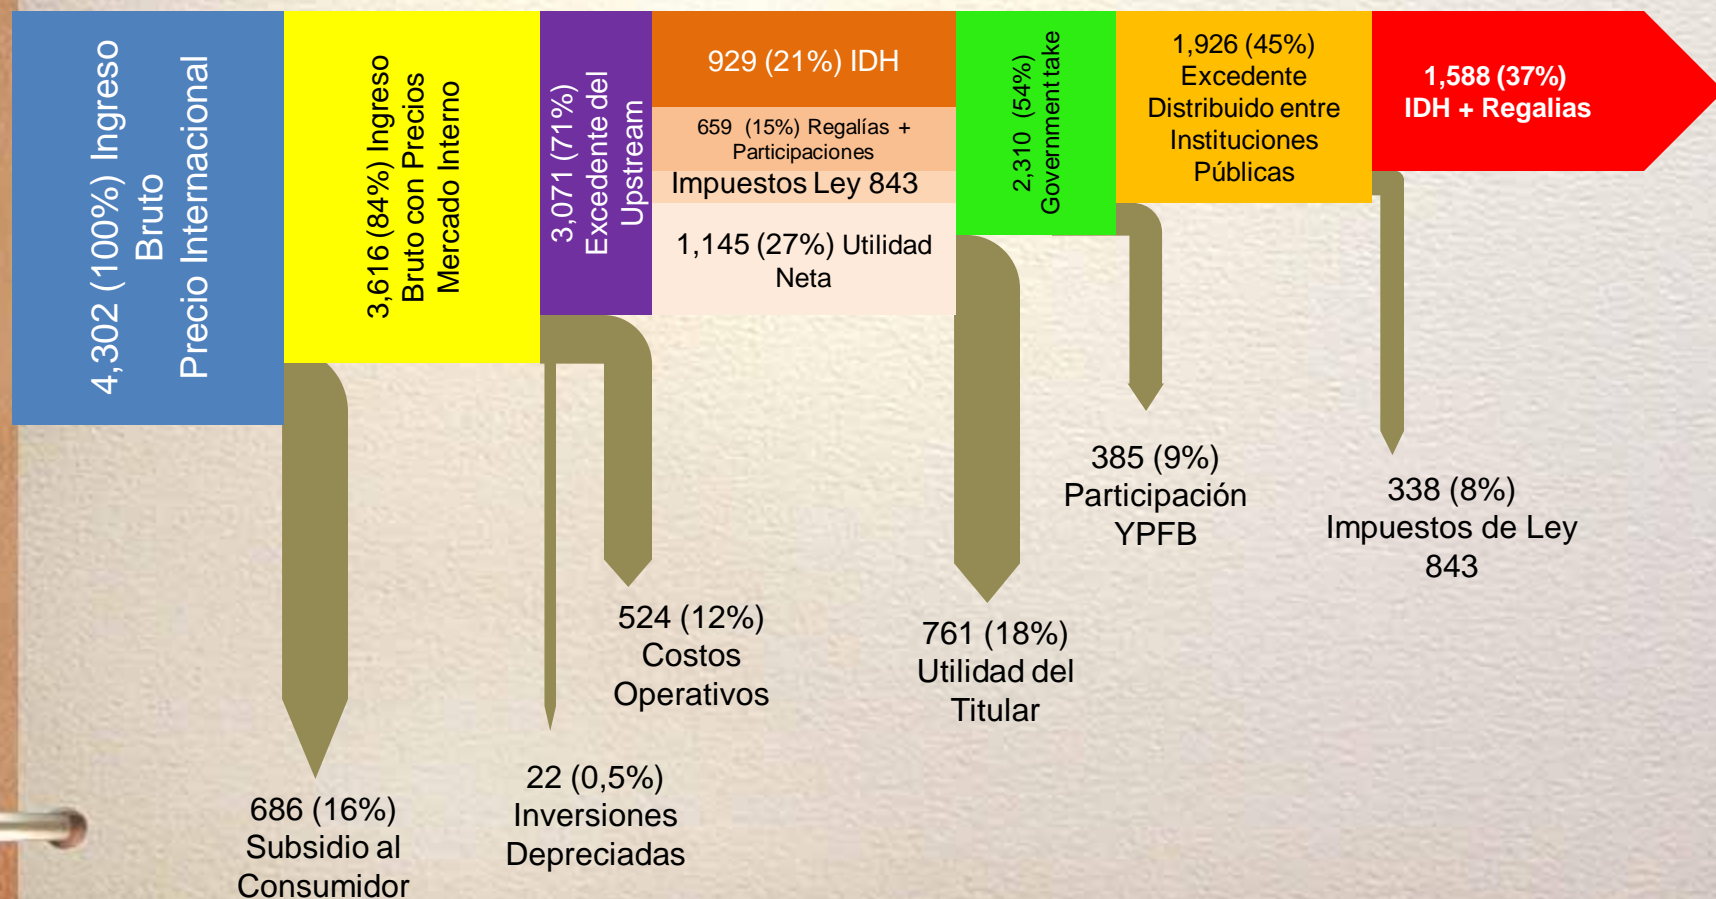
4,302 (100%) Ingreso Bruto Precio Internacional

3,616 (84%) Ingreso Bruto con Precios Mercado Interno

3,071 (71%) Excedente del Upstream

929 (21%) IDH

659 (15%) Regalías + Participaciones

Impuestos Ley 843

1,145 (27%) Utilidad Neta

2,310 (54%) Government take

1,926 (45%) Excedente Distribuido entre Instituciones Públicas

1,588 (37%) IDH + Regalias

686 (16%) Subsidio al Consumidor

22 (0,5%) Inversiones Depreciadas

524 (12%) Costos Operativos

761 (18%) Utilidad del Titular

385 (9%) Participación YPFB

338 (8%) Impuestos de Ley 843